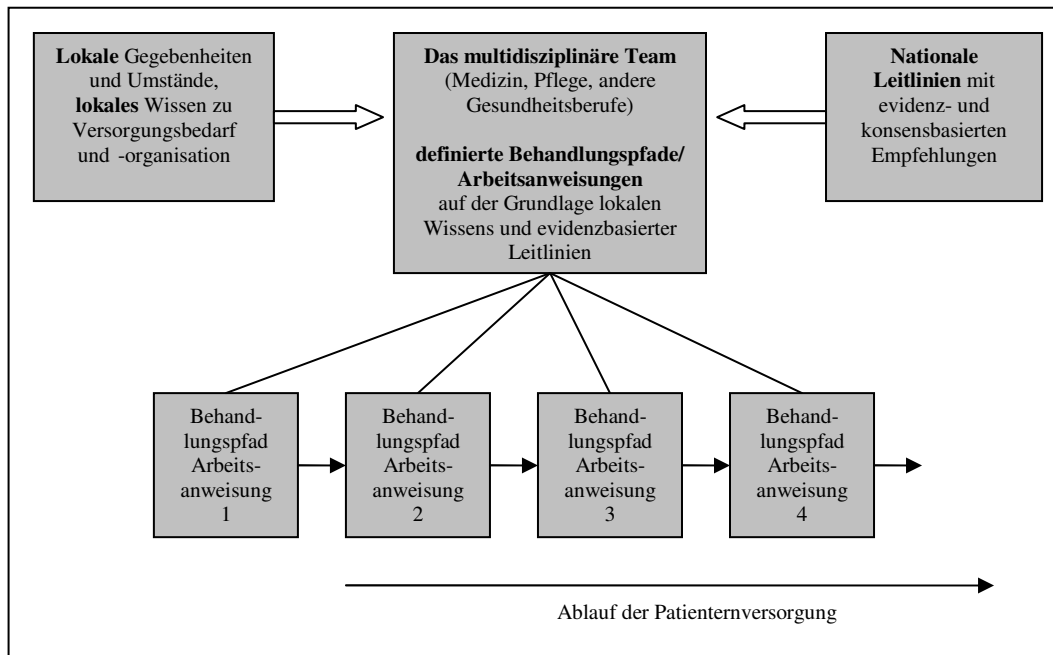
**Lokale** Gegebenheiten und Umstände, **lokales** Wissen zu Versorgungsbedarf und -organisation

**Das multidisziplinäre Team** (Medizin, Pflege, andere Gesundheitsberufe)

**definierte Behandlungspfade/ Arbeitsanweisungen** auf der Grundlage lokalen Wissens und evidenzbasierter Leitlinien

**Nationale Leitlinien** mit evidenz- und konsensbasierten Empfehlungen

Behandlungspfad Arbeitsanweisung 1

Behandlungspfad Arbeitsanweisung 2

Behandlungspfad Arbeitsanweisung 3

Behandlungspfad Arbeitsanweisung 4

Ablauf der Patientenversorgung